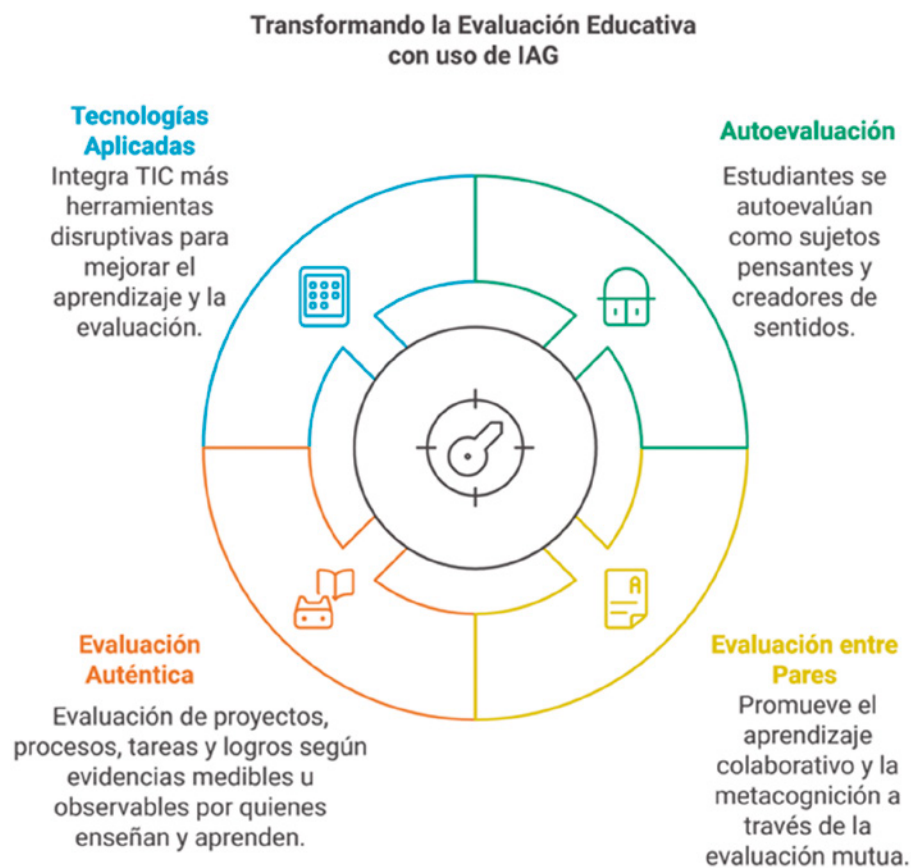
Transformando la Evaluación Educativa con uso de IAG

Tecnologías Aplicadas
Integra TIC más herramientas disruptivas para mejorar el aprendizaje y la evaluación.

Autoevaluación
Estudiantes se autoevalúan como sujetos pensantes y creadores de sentidos.

A

Evaluación Auténtica
Evaluación de proyectos, procesos, tareas y logros según evidencias medibles u observables por quienes enseñan y aprenden.

Evaluación entre Pares
Promueve el aprendizaje colaborativo y la metacognición a través de la evaluación mutua.